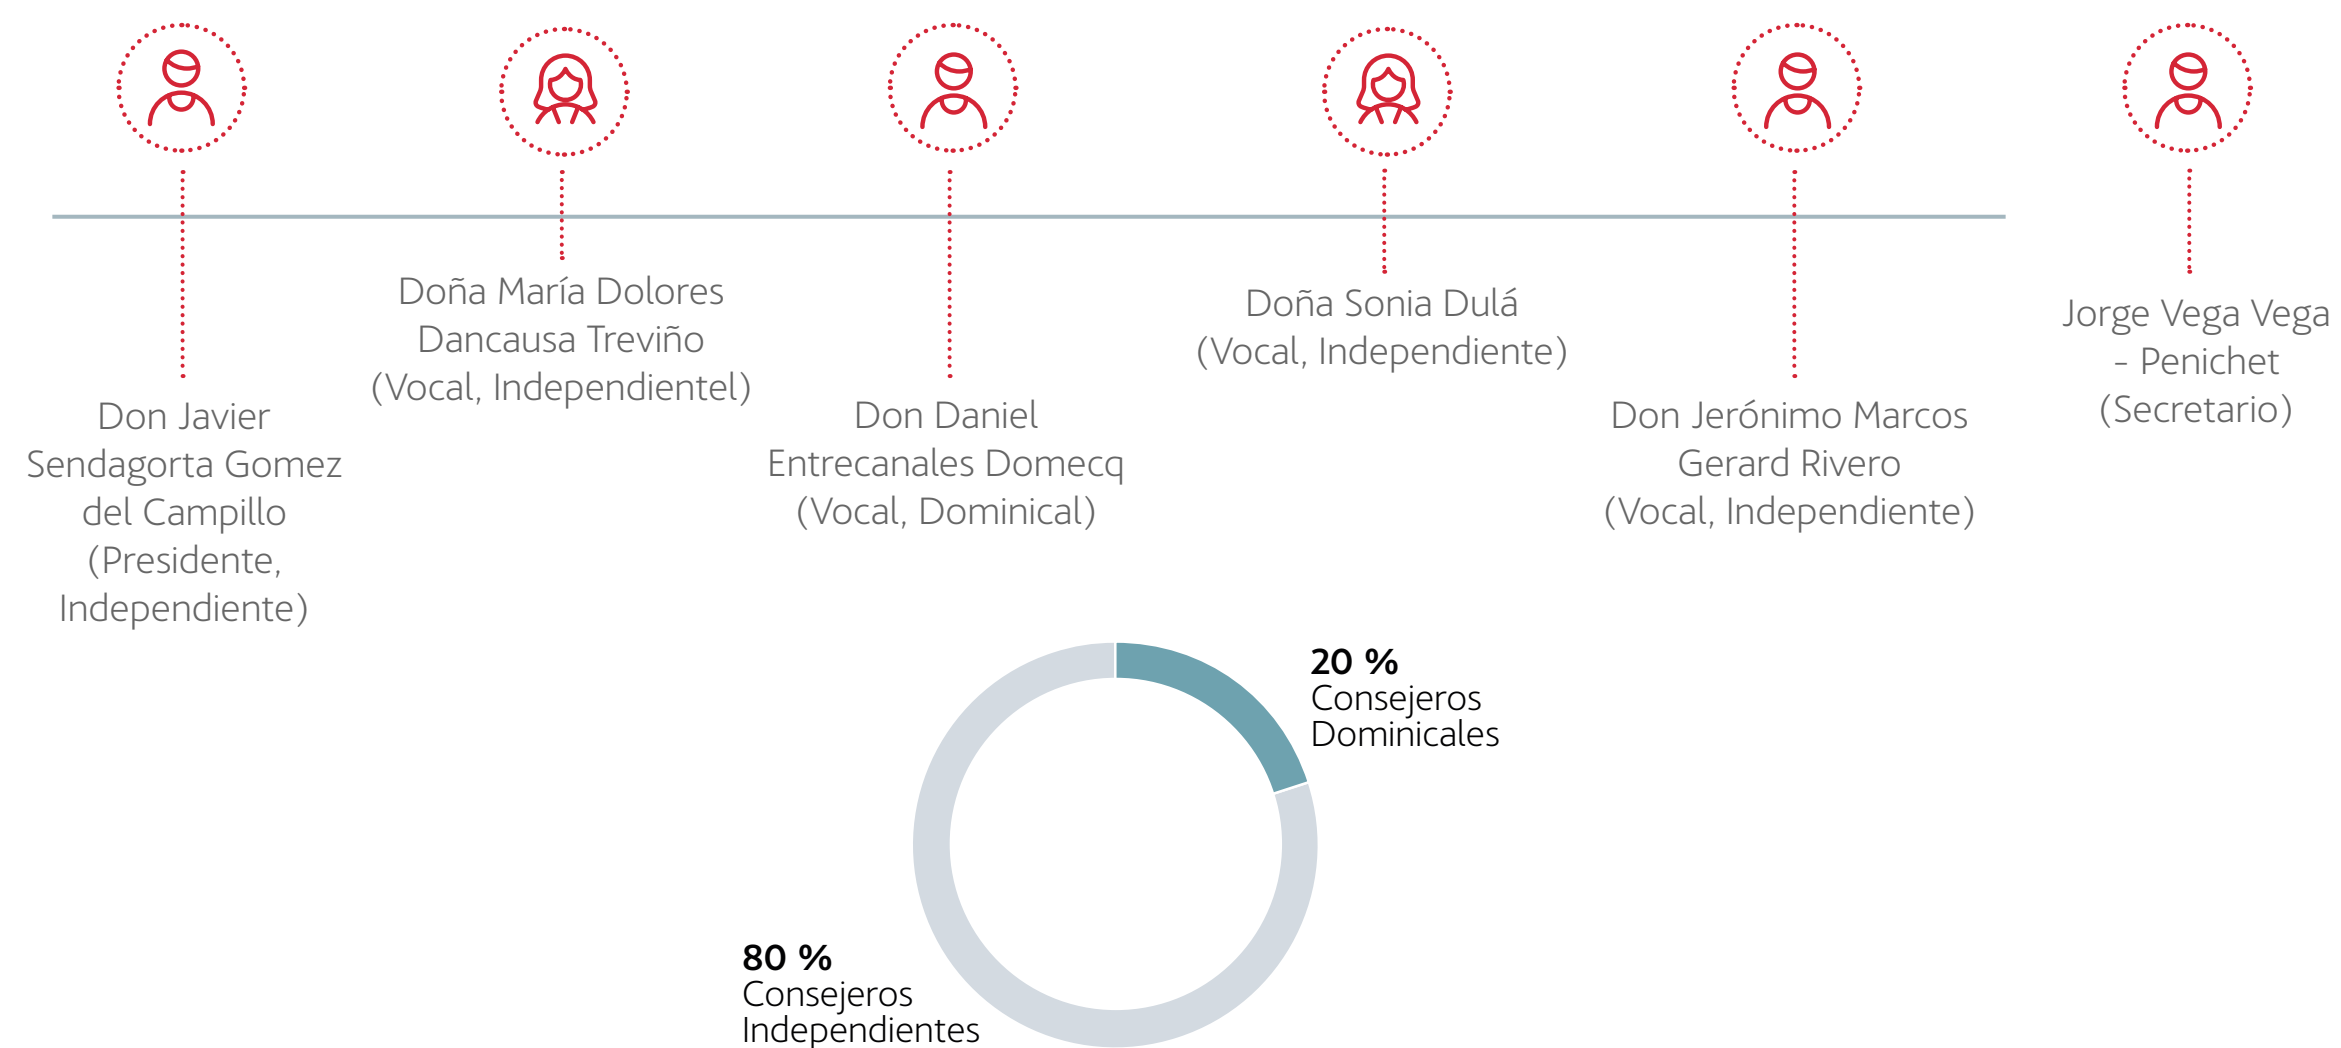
Don Javier Sendagorta Gomez del Campillo (Presidente, Independiente)

Doña María Dolores Dancausa Treviño (Vocal, Independientel)

Don Daniel Entrecanales Domecq (Vocal, Dominical)

Doña Sonia Dulá (Vocal, Independiente)

Don Jerónimo Marcos Gerard Rivero (Vocal, Independiente)

Jorge Vega Vega - Penichet (Secretario)

20 % Consejeros Dominicales

80 % Consejeros Independientes